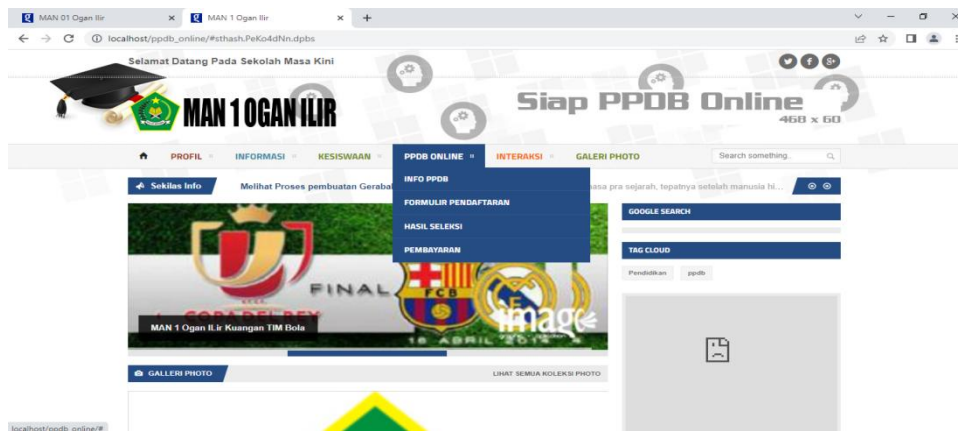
MAN 01 Ogan Ilir ×
MAN 1 Ogan Ilir ×
+

localhost/ppdb_online/#sthash.PeKo4dNn.dpbs

Selamat Datang Pada Sekolah Masa Kini

MAN 1 OGAN ILIR

Siap PPDB Online
468 x 60

PROFIL
INFORMASI
KESISWAAN
PPDB ONLINE
INTERAKSI
GALERI PHOTO
Search something.

INFO PPDB
FORMULIR PENDAFTARAN
HASIL SELEKSI
PEMBAYARAN

Sekilas Info
Melihat Proses pembuatan Geraba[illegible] masa pra sejarah, tepatnya setelah manusia hi...

GOOGLE SEARCH

TAG CLOUD
Pendidikan
ppdb

FINAL
FCB
image
16 ABRIL
MAN 1 Ogan ILir Kuangan TIM Bola

GALLERI PHOTO
LIHAT SEMUA KOLEKSI PHOTO

localhost/ppdb_online/#